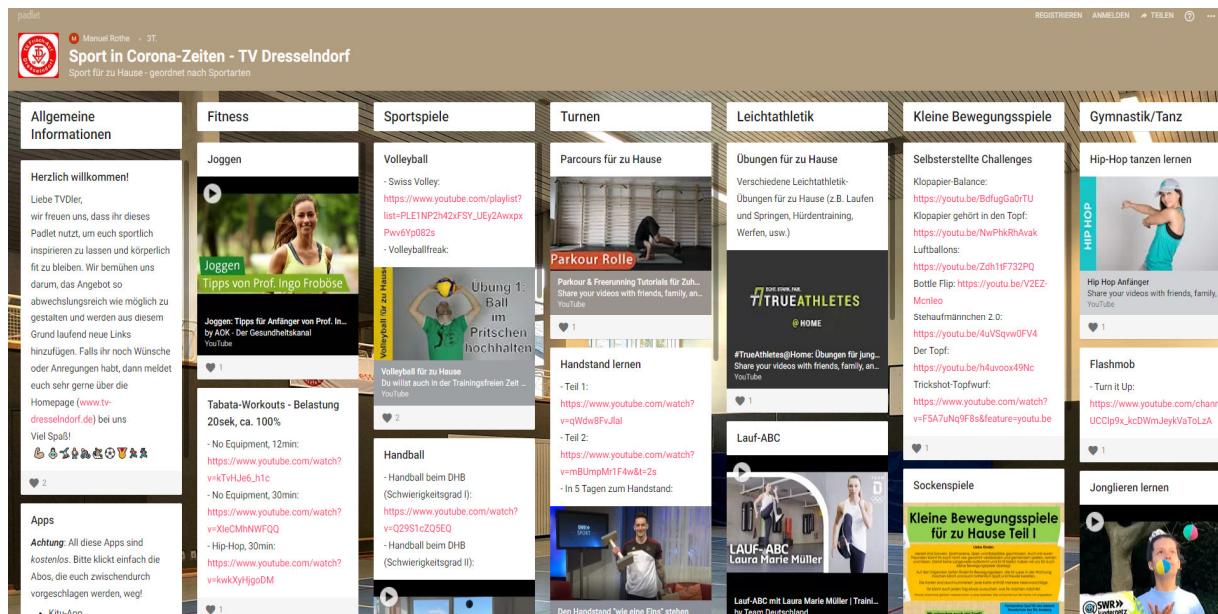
padlet

REGISTRIEREN ANMELDEN TEILEN

M Manuel Rothe • 3T.

Sport in Corona-Zeiten - TV Dresselndorf
Sport für zu Hause - geordnet nach Sportarten

Allgemeine Informationen

Herzlich willkommen!

Liebe TVDler,
wir freuen uns, dass ihr dieses Padlet nutzt, um euch sportlich inspirieren zu lassen und körperlich fit zu bleiben. Wir bemühen uns darum, das Angebot so abwechslungsreich wie möglich zu gestalten und werden aus diesem Grund laufend neue Links hinzufügen. Falls ihr noch Wünsche oder Anregungen habt, dann meldet euch sehr gerne über die Homepage (www.tv-dresselndorf.de) bei uns
Viel Spaß!

2

Apps

Achtung: All diese Apps sind kostenlos. Bitte klickt einfach die Abos, die euch zwischendurch vorgeschlagen werden, weg!

• Kitty-App

Fitness

Joggen

Joggen
Tipps von Prof. Ingo Froböse

Joggen: Tipps für Anfänger von Prof. In...
by AOK - Der Gesundheitskanal
YouTube

1

Tabata-Workouts - Belastung 20sek, ca. 100%

- No Equipment, 12min:
https://www.youtube.com/watch?v=kTvHJe6_h1c
- No Equipment, 30min:
https://www.youtube.com/watch?v=XleCMhNWFQQ
- Hip-Hop, 30min:
https://www.youtube.com/watch?v=kwkXyHjgoDM

1

Sportspiele

Volleyball

- Swiss Volley:
https://www.youtube.com/playlist?list=PLE1NP2h42xFSY_UEy2AwxpxPwv6Yp082s
- Volleyballfreak:

Volleyball für zu Hause
Übung 1: Ball im Pritschen hochhalten

Volleyball für zu Hause
Du willst auch in der Trainingsfreien Zeit ...
YouTube

2

Handball

- Handball beim DHB (Schwierigkeitsgrad I):
https://www.youtube.com/watch?v=Q29S1cZQ5EQ
- Handball beim DHB (Schwierigkeitsgrad II):

Turnen

Parcours für zu Hause

Parkour Rolle

Parkour & Freerunning Tutorials für Zuh...
Share your videos with friends, family, an...
YouTube

1

Handstand lernen

- Teil 1:
https://www.youtube.com/watch?v=qWdw8FvJlal
- Teil 2:
https://www.youtube.com/watch?v=mBUmpMr1F4w&t=2s
- In 5 Tagen zum Handstand:

SWR SPORT

Den Handstand "wie eine Eins" stehen

Leichtathletik

Übungen für zu Hause

Verschiedene Leichtathletik-Übungen für zu Hause (z.B. Laufen und Springen, Hürdentraining, Werfen, usw.)

ECHT. STARK. FAIR.
#TRUEATHLETES
@HOME

#TrueAthletes@Home: Übungen für jung...
Share your videos with friends, family, an...
YouTube

1

Lauf-ABC

LAUF-ABC
Laura Marie Müller

Lauf-ABC mit Laura Marie Müller | Traini...
by Team Deutschland

Kleine Bewegungsspiele

Selbsterstellte Challenges

Klopapier-Balance:
https://youtu.be/BdfugGa0rTU
Klopapier gehört in den Topf:
https://youtu.be/NwPhkRhAvak
Luftballons:
https://youtu.be/Zdh1tF732PQ
Bottle Flip: https://youtu.be/V2EZ-Mcnleo
Stehaufmännchen 2.0:
https://youtu.be/4uVSqvw0FV4
Der Topf:
https://youtu.be/h4uvoox49Nc
Trickshot-Topfwurf:
https://www.youtube.com/watch?v=F5A7uNq9F8s&feature=youtu.be

1

Sockenspiele

Kleine Bewegungsspiele für zu Hause Teil I

Gymnastik/Tanz

Hip-Hop tanzen lernen

HIP HOP

Hip Hop Anfänger
Share your videos with friends, family, an...
YouTube

1

Flashmob

- Turn it Up:
https://www.youtube.com/channel/UCClp9x_kcDWmJeykVaToLzA

1

Jonglieren lernen

SWR Kindernetz